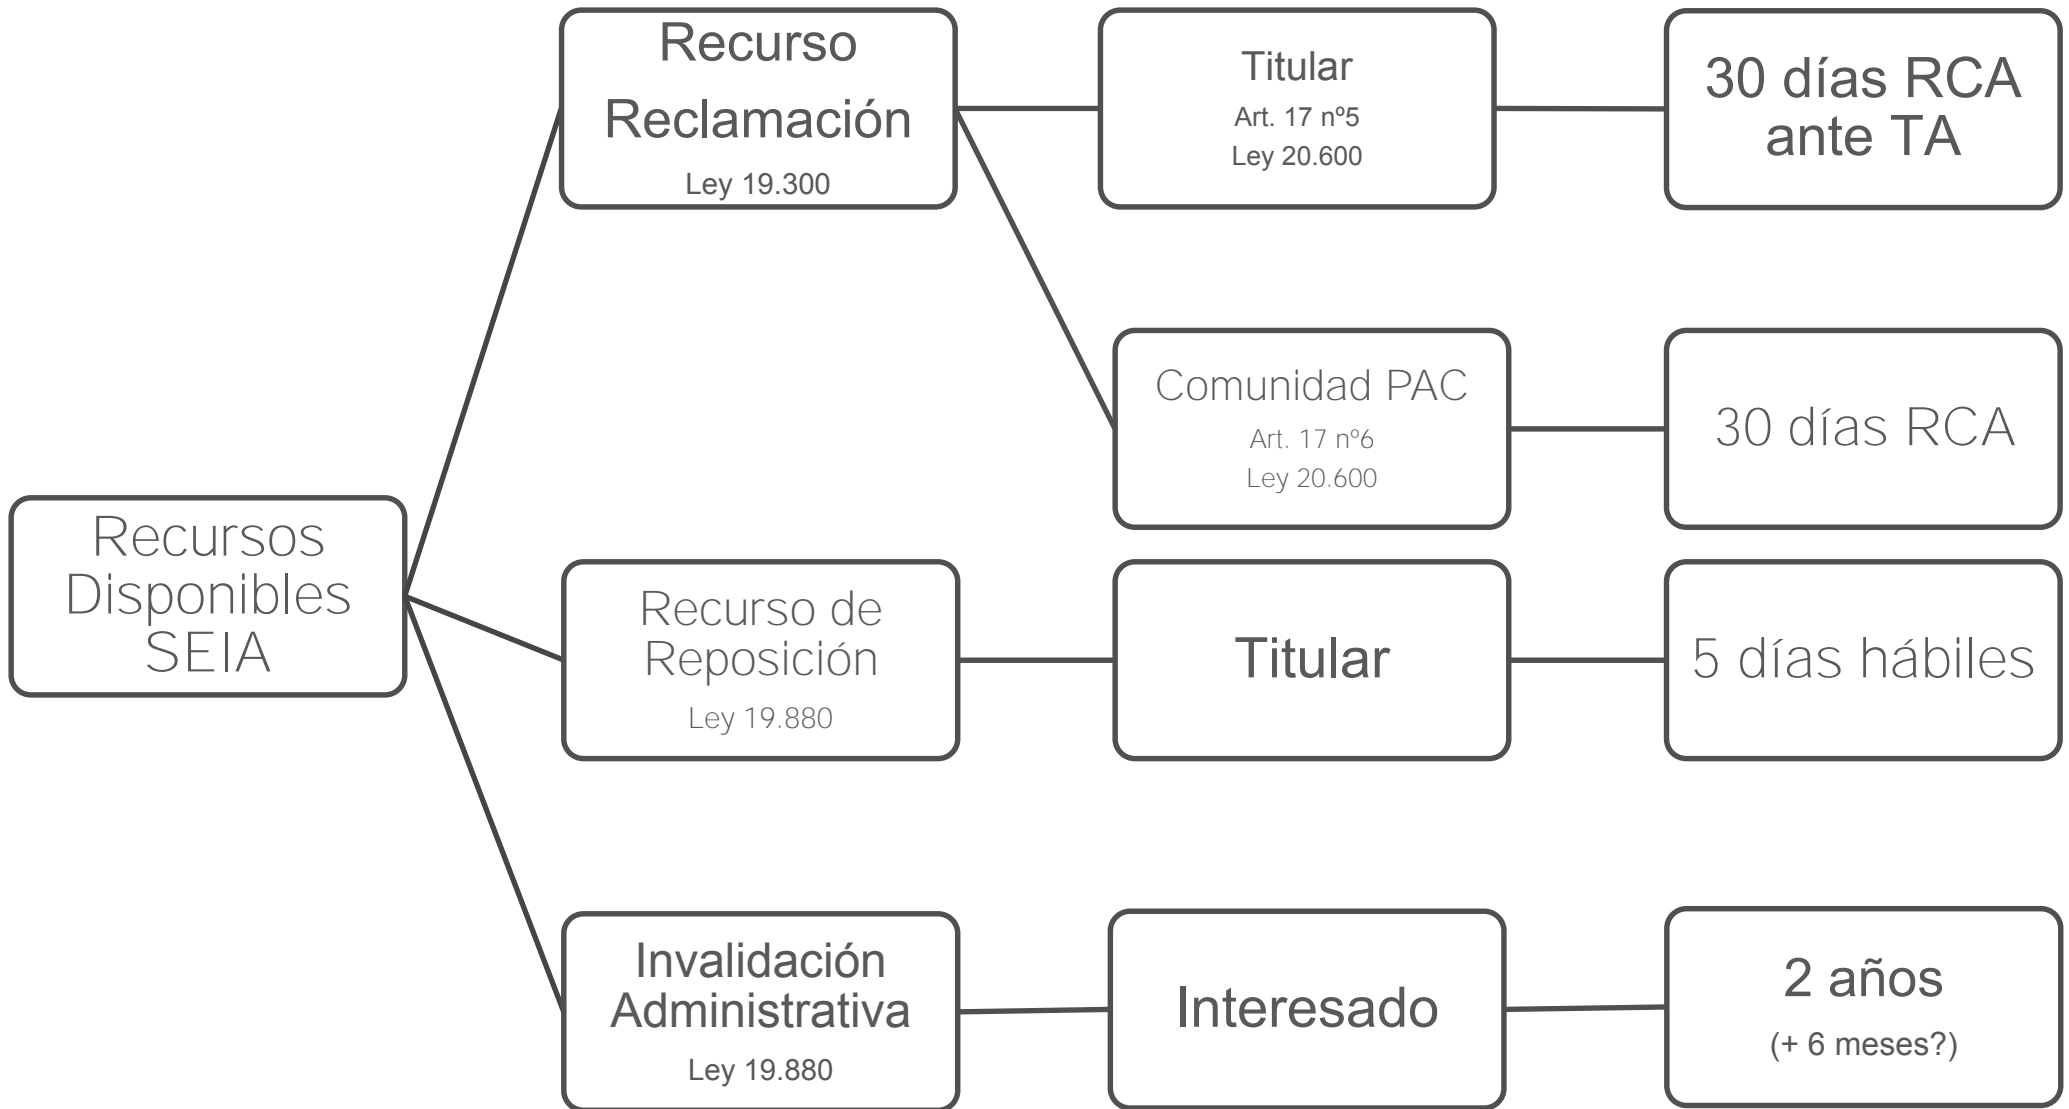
Recursos Disponibles SEIA

Recurso Reclamación
Ley 19.300

Titular
Art. 17 nº5
Ley 20.600

30 días RCA ante TA

Comunidad PAC
Art. 17 nº6
Ley 20.600

30 días RCA

Recurso de Reposición
Ley 19.880

Titular

5 días hábiles

Invalidación Administrativa
Ley 19.880

Interesado

2 años
(+ 6 meses?)